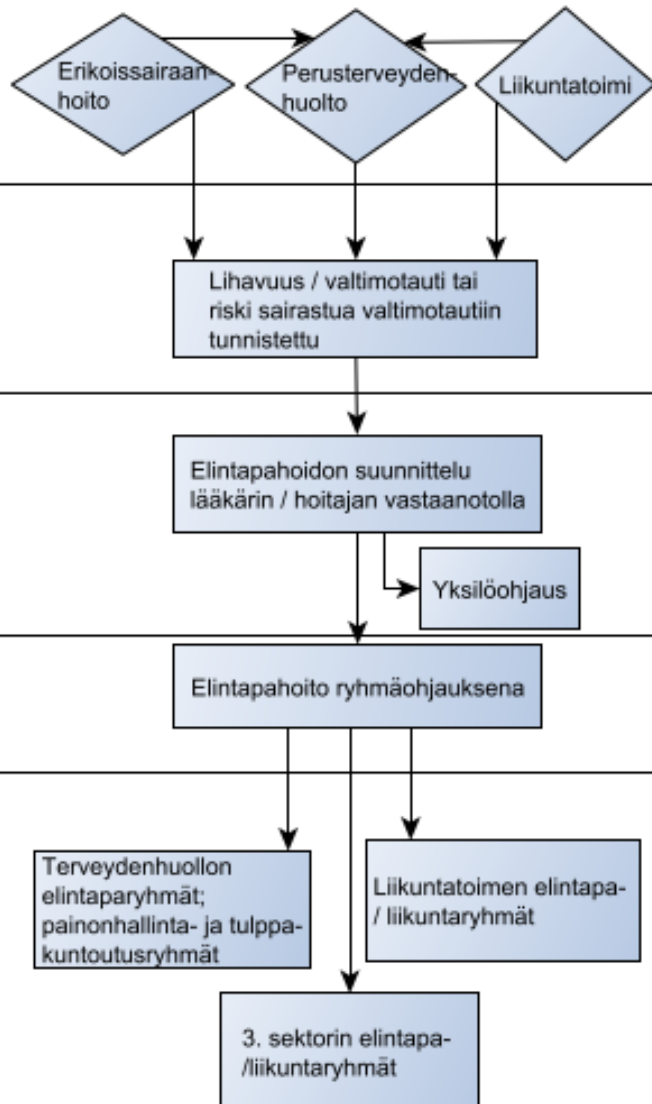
Erikoissairaanhoito

Perusterveydenhuolto

Liikuntatoimi

Lihavuus / valtimotauti tai riski sairastua valtimotautiin tunnistettu

Elintapahoidon suunnittelu lääkärin / hoitajan vastaanotolla

Yksilöohjaus

Elintapahoito ryhmäohjauksena

Terveydenhuollon elintaparyhmät; painonhallinta- ja tulppakuntoutusryhmät

Liikuntatoimen elintapa- / liikuntaryhmät

3. sektorin elintapa- /liikuntaryhmät